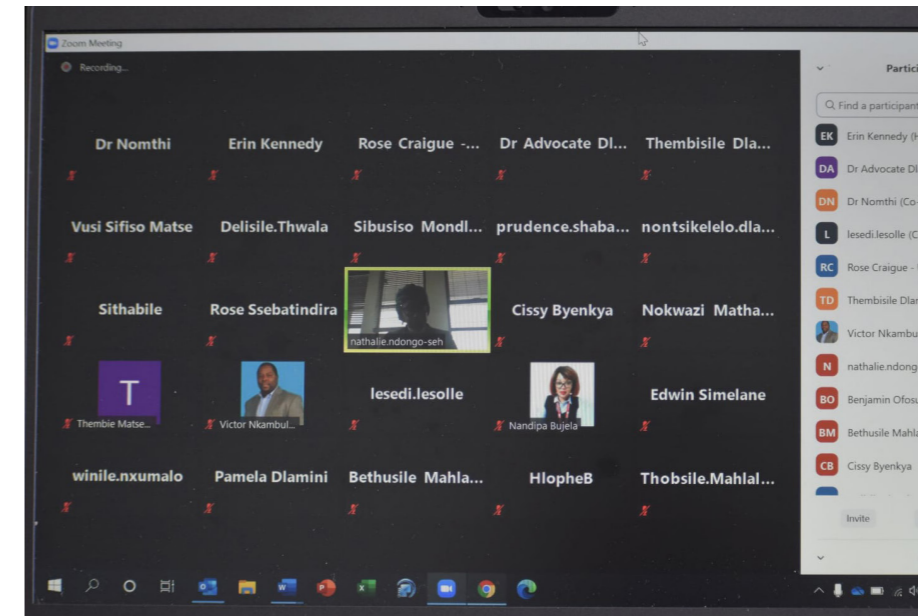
Zoom Meeting

Recording...

Dr Nomthi

Erin Kennedy

Rose Craigue -...

Dr Advocate Dl...

Thembisile Dla...

Vusi Sifiso Matse

Delisile.Thwala

Sibusiso Mondl...

prudence.shaba...

nontsikelelo.dla...

Sithabile

Rose Ssebatindira

nathalie.ndongo-seh

Cissy Byenkya

Nokwazi Matha...

T

Thembie Matse...

Victor Nkambul...

lesedi.lesolle

Nandipa Bujela

Edwin Simelane

winile.nxumalo

Pamela Dlamini

Bethusile Mahla...

HlopheB

Thobsile.Mahlal...

Partic

Find a participant

EK Erin Kennedy (H

DA Dr Advocate Dl

DN Dr Nomthi (Co-

L lesedi.lesolle (C

RC Rose Craigue -

TD Thembisile Dla

Victor Nkambu

N nathalie.ndong

BO Benjamin Ofosu

BM Bethusile Mahla

CB Cissy Byenkya

Invite